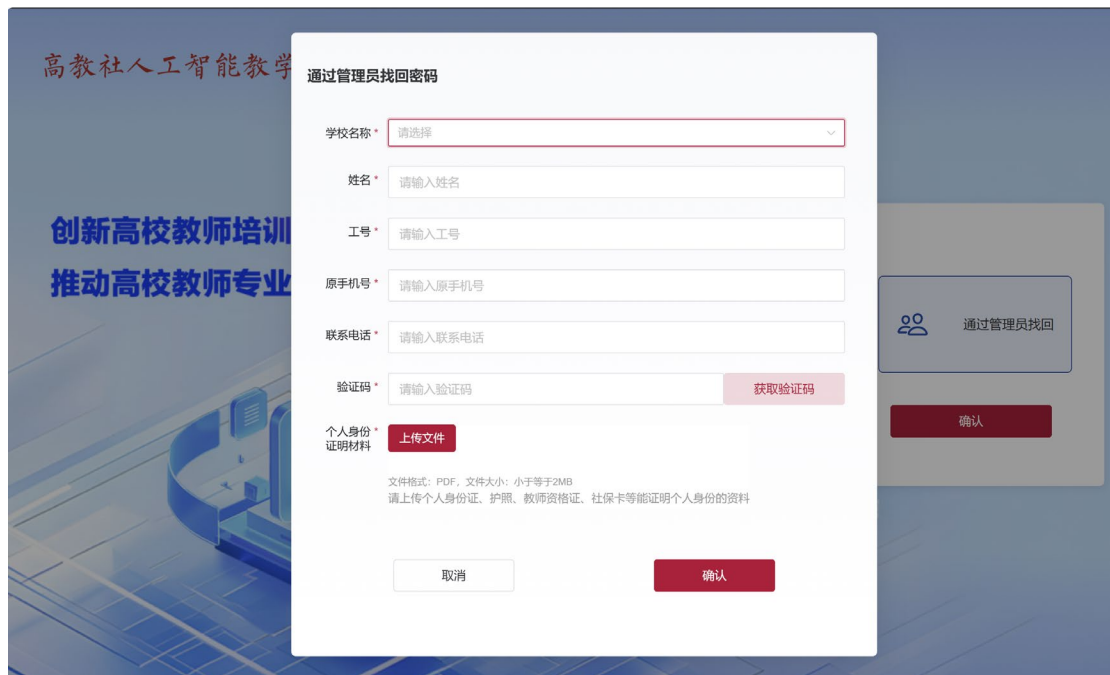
高教社人工智能教学

创新高校教师培训

推动高校教师专业

通过管理员找回

确认

通过管理员找回密码

学校名称 * 请选择

姓名 * 请输入姓名

工号 * 请输入工号

原手机号 * 请输入原手机号

联系电话 * 请输入联系电话

验证码 * 请输入验证码 获取验证码

个人身份证明材料 * 上传文件

文件格式：PDF，文件大小：小于等于2MB
请上传个人身份证、护照、教师资格证、社保卡等能证明个人身份的资料

取消 确认